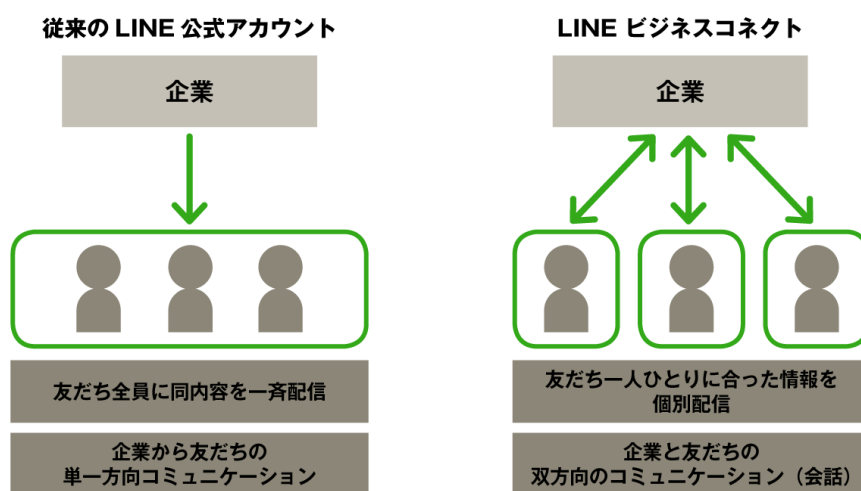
従来の LINE 公式アカウント

企業

友だち全員に同内容を一斉配信

企業から友だちの
単一方向コミュニケーション

LINE ビジネスコネクト

企業

友だち一人ひとりに合った情報を
個別配信

企業と友だちの
双方向のコミュニケーション（会話）